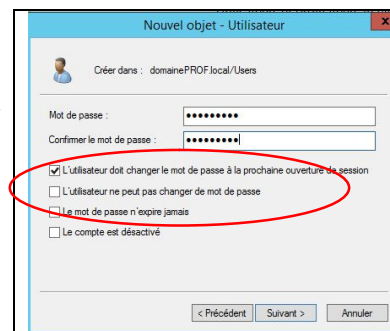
Nouvel objet - Utilisateur

Créer dans : domainePROF.local/Users

Mot de passe : ●●●●●●●●●

Confirmer le mot de passe : ●●●●●●●●●

L'utilisateur doit changer le mot de passe à la prochaine ouverture de session

L'utilisateur ne peut pas changer de mot de passe

Le mot de passe n'expire jamais

Le compte est désactivé

< Précédent Suivant > Annuler